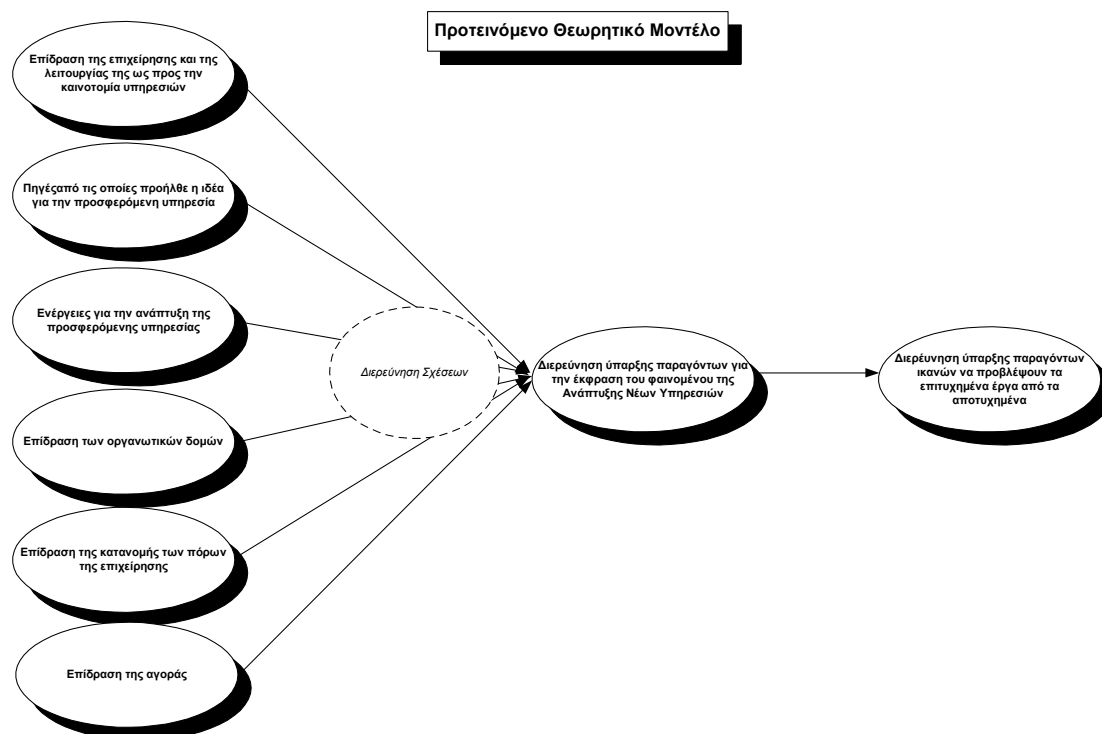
Προτεινόμενο Θεωρητικό Μοντέλο

Επίδραση της επιχείρησης και της λειτουργίας της ως προς την καινοτομία υπηρεσιών

Πηγέςαπό τις οποίες προήλθε η ιδέα για την προσφερόμενη υπηρεσία

Ενέργειες για την ανάπτυξη της προσφερόμενης υπηρεσίας

Επίδραση των οργανωτικών δομών

Επίδραση της κατανομής των πόρων της επιχείρησης

Επίδραση της αγοράς

Διερεύνηση Σχέσεων

Διερεύνηση ύπαρξης παραγόντων για την έκφραση του φαινομένου της Ανάπτυξης Νέων Υπηρεσιών

Διερεύνηση ύπαρξης παραγόντων ικανών να προβλέψουν τα επιτυχημένα έργα από τα αποτυχημένα